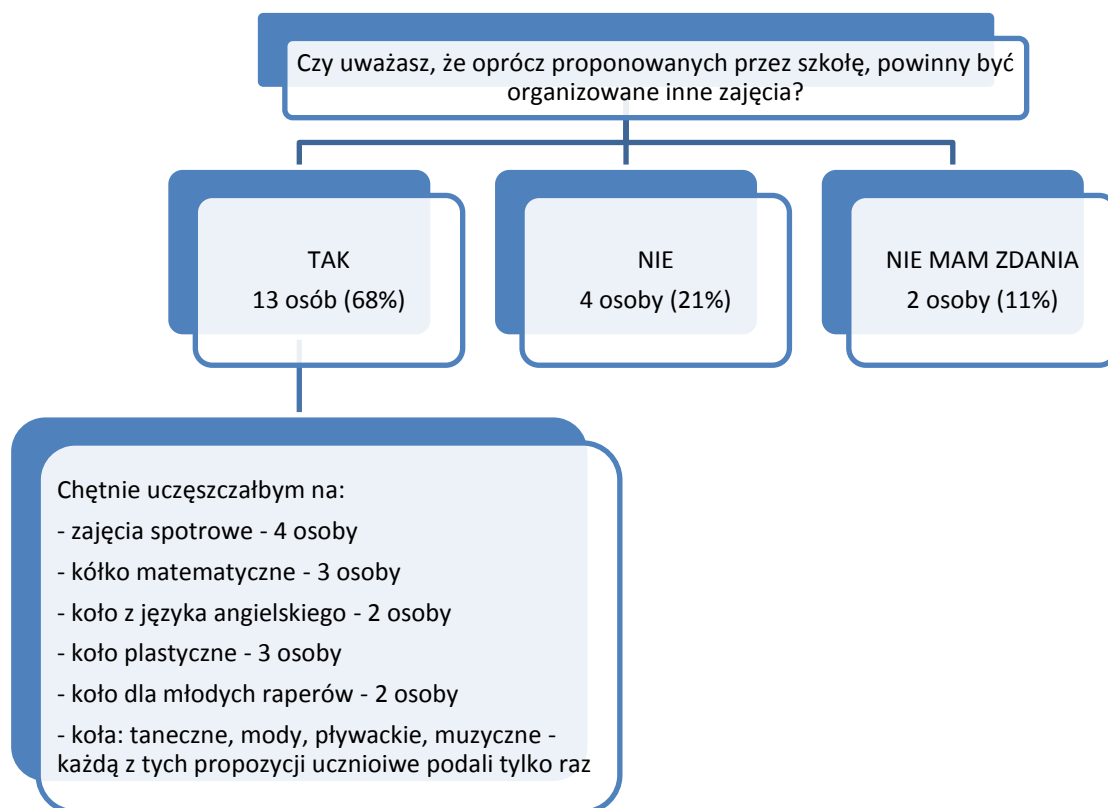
Czy uważasz, że oprócz proponowanych przez szkołę, powinny być organizowane inne zajęcia?

TAK
13 osób (68%)

NIE
4 osoby (21%)

NIE MAM ZDANIA
2 osoby (11%)

Chętnie uczęszczałbym na:
- zajęcia spotrowe - 4 osoby
- kółko matematyczne - 3 osoby
- koło z języka angielskiego - 2 osoby
- koło plastyczne - 3 osoby
- koło dla młodych raperów - 2 osoby
- koła: taneczne, mody, pływackie, muzyczne - każdą z tych propozycji ucznioiwe podali tylko raz